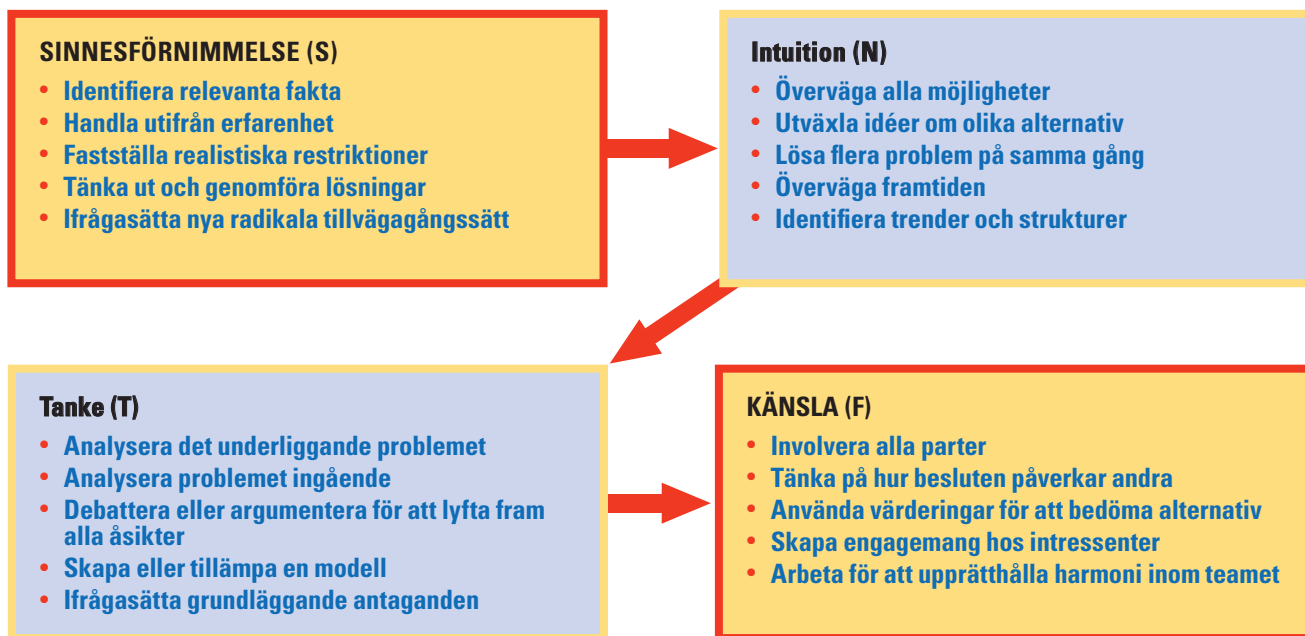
SINNESFÖRNIMMELSE (S)
• Identifiera relevanta fakta
• Handla utifrån erfarenhet
• Fastställa realistiska restriktioner
• Tänka ut och genomföra lösningar
• Ifrågasätta nya radikala tillvägagångssätt

Intuition (N)
• Överväga alla möjligheter
• Utväxla idéer om olika alternativ
• Lösa flera problem på samma gång
• Överväga framtiden
• Identifiera trender och strukturer

Tanke (T)
• Analysera det underliggande problemet
• Analysera problemet ingående
• Debattera eller argumentera för att lyfta fram alla åsikter
• Skapa eller tillämpa en modell
• Ifrågasätta grundläggande antaganden

KÄNSLA (F)
• Involvera alla parter
• Tänka på hur besluten påverkar andra
• Använda värderingar för att bedöma alternativ
• Skapa engagemang hos intressenter
• Arbeta för att upprätthålla harmoni inom teamet